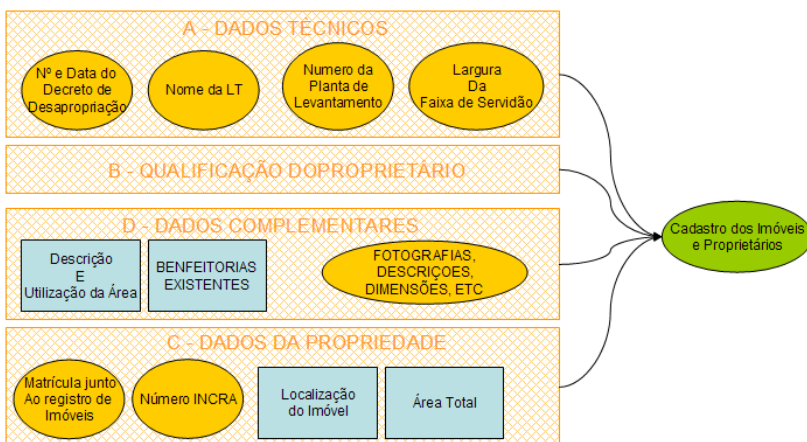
A - DADOS TÉCNICOS

Nº e Data do Decreto de Desapropriação

Nome da LT

Numero da Planta de Levantamento

Largura Da Faixa de Servidão

B - QUALIFICAÇÃO DOPROPRIETÁRIO

D - DADOS COMPLEMENTARES

Descrição E Utilização da Área

BENFEITORIAS EXISTENTES

FOTOGRAFIAS, DESCRIÇOES, DIMENSÕES, ETC

C - DADOS DA PROPRIEDADE

Matrícula junto Ao registro de Imóveis

Número INCRA

Localização do Imóvel

Área Total

Cadastro dos Imóveis e Proprietários